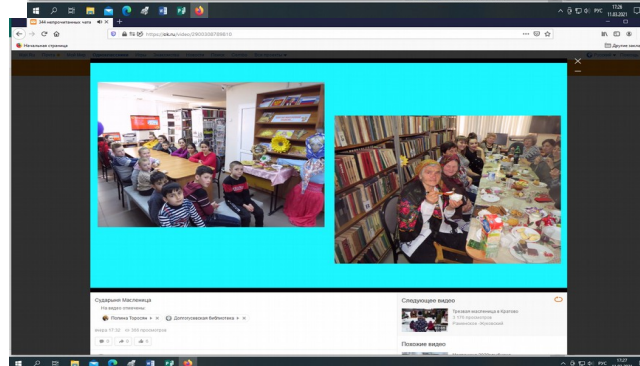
346 непрочитанных чата
https://ok.ru/video/2905306789810
Начальная страница
Другие закладки
17:26
11.03.2021
РУС
Сударыня Масленица
На видео отмечены:
Полина Торосян
Долгоруковская библиотека
вчера 17:32 · 68 просмотров
0
0
0
Следующее видео
Тихая масленица в Кратово
1 175 просмотров
Раменское Жуковский
Похожие видео
17:27
11.03.2021
РУС